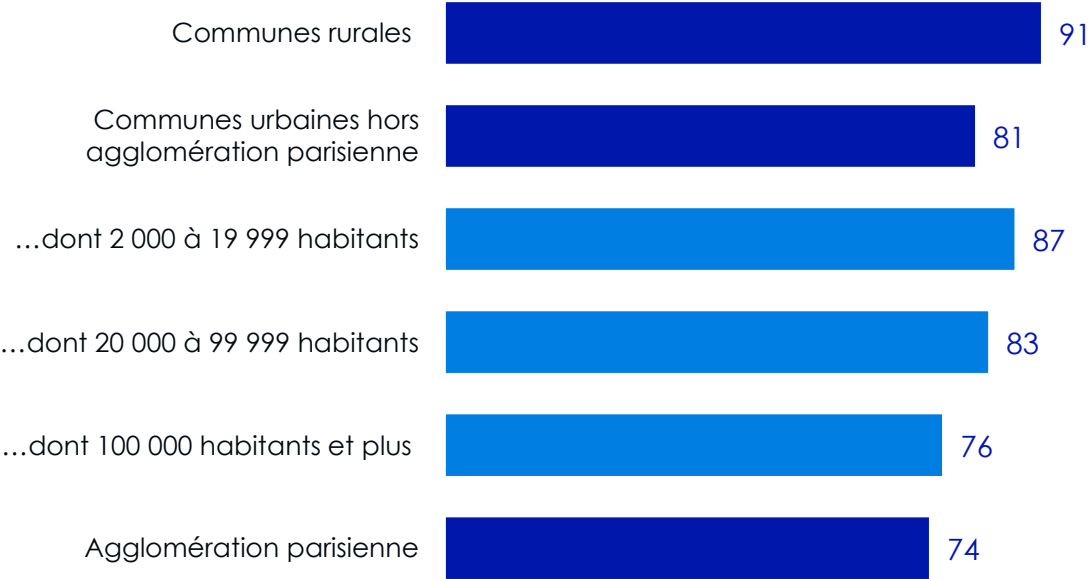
| | |
|---|---|
| Communes rurales | 91 |
| Communes urbaines hors agglomération parisienne | 81 |
| …dont 2 000 à 19 999 habitants | 87 |
| …dont 20 000 à 99 999 habitants | 83 |
| …dont 100 000 habitants et plus | 76 |
| Agglomération parisienne | 74 |